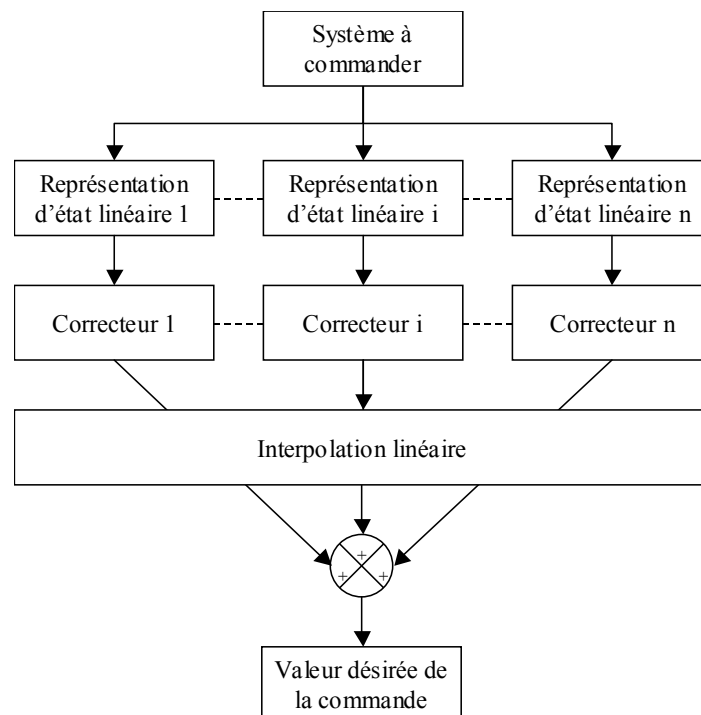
Système à commander

Représentation d'état linéaire 1

Représentation d'état linéaire i

Représentation d'état linéaire n

Correcteur 1

Correcteur i

Correcteur n

Interpolation linéaire

+

+

+

Valeur désirée de la commande